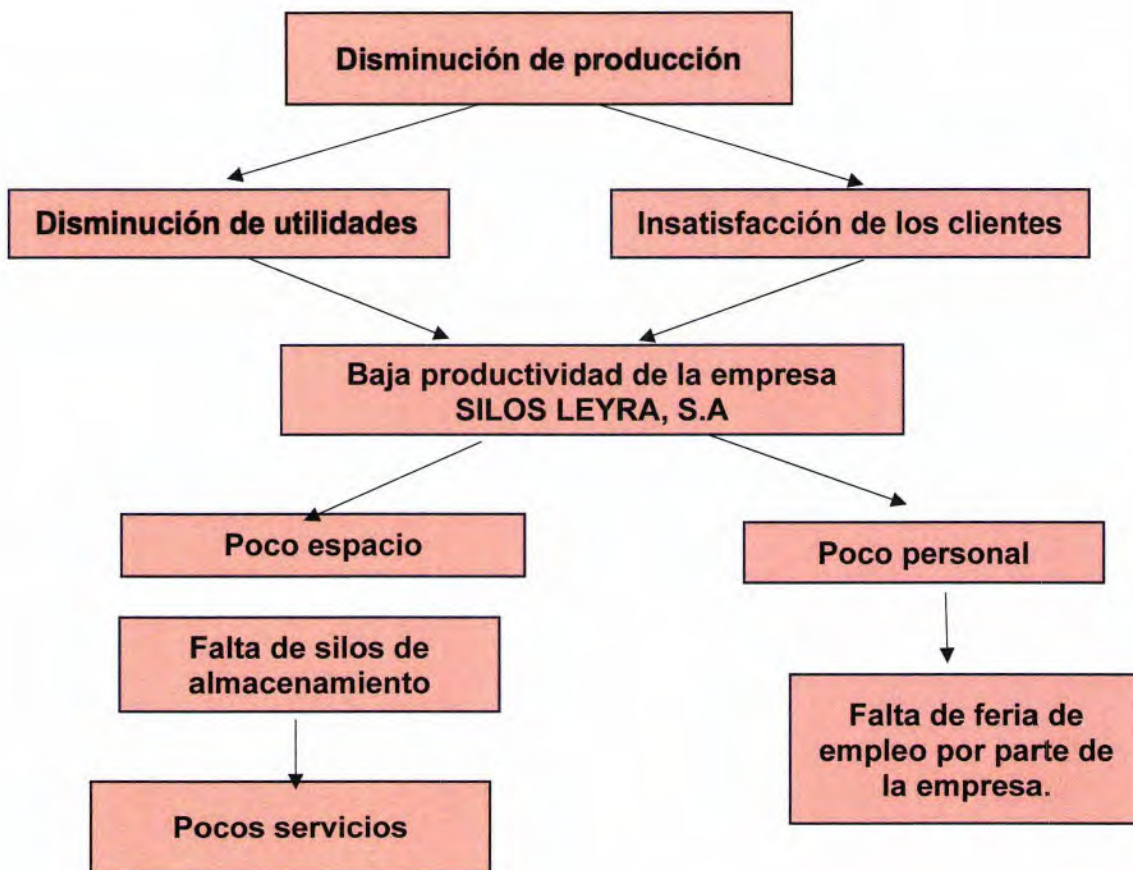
Disminución de producción

Disminución de utilidades

Insatisfacción de los clientes

Baja productividad de la empresa SILOS LEYRA, S.A

Poco espacio

Poco personal

Falta de silos de almacenamiento

Falta de feria de empleo por parte de la empresa.

Pocos servicios